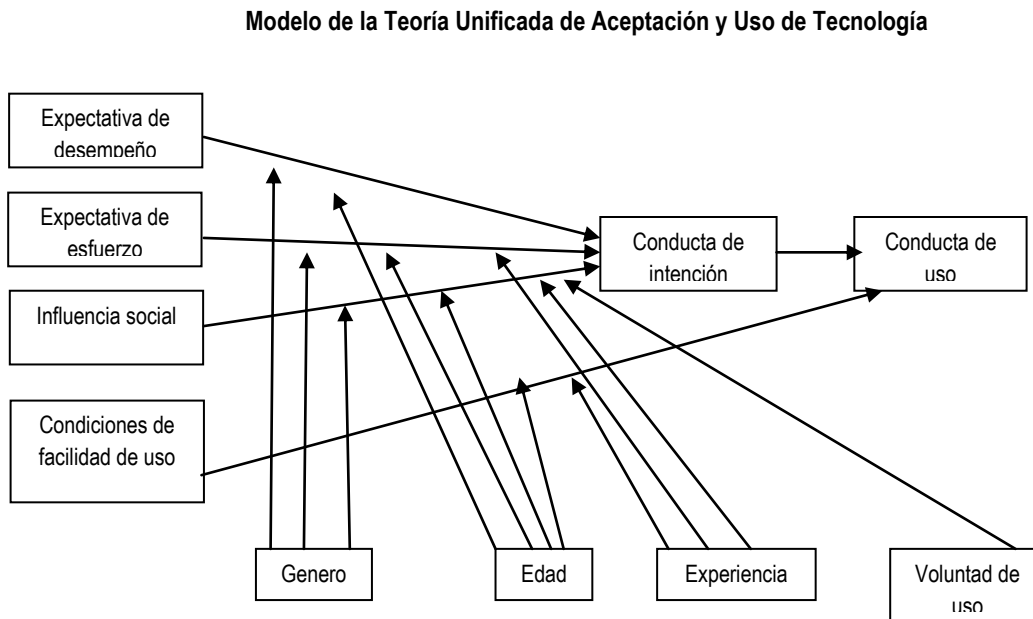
Modelo de la Teoría Unificada de Aceptación y Uso de Tecnología

Expectativa de desempeño

Expectativa de esfuerzo

Influencia social

Condiciones de facilidad de uso

Conducta de intención

Conducta de uso

Genero

Edad

Experiencia

Voluntad de uso